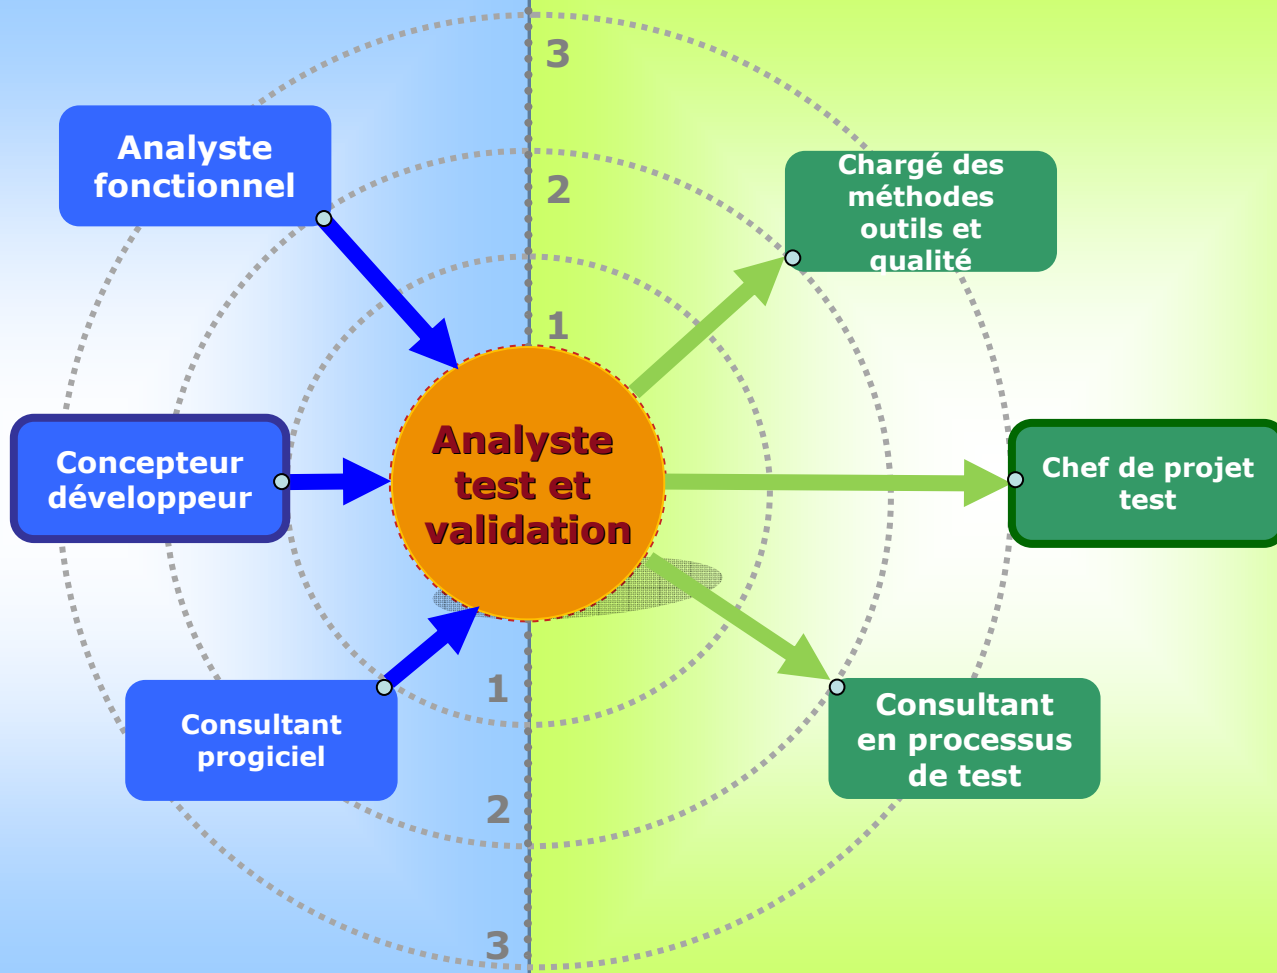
3

Analyste fonctionnel

2

Chargé des méthodes outils et qualité

1

Concepteur développeur

Analyste test et validation

Chef de projet test

Consultant progiciel

1

Consultant en processus de test

2

3